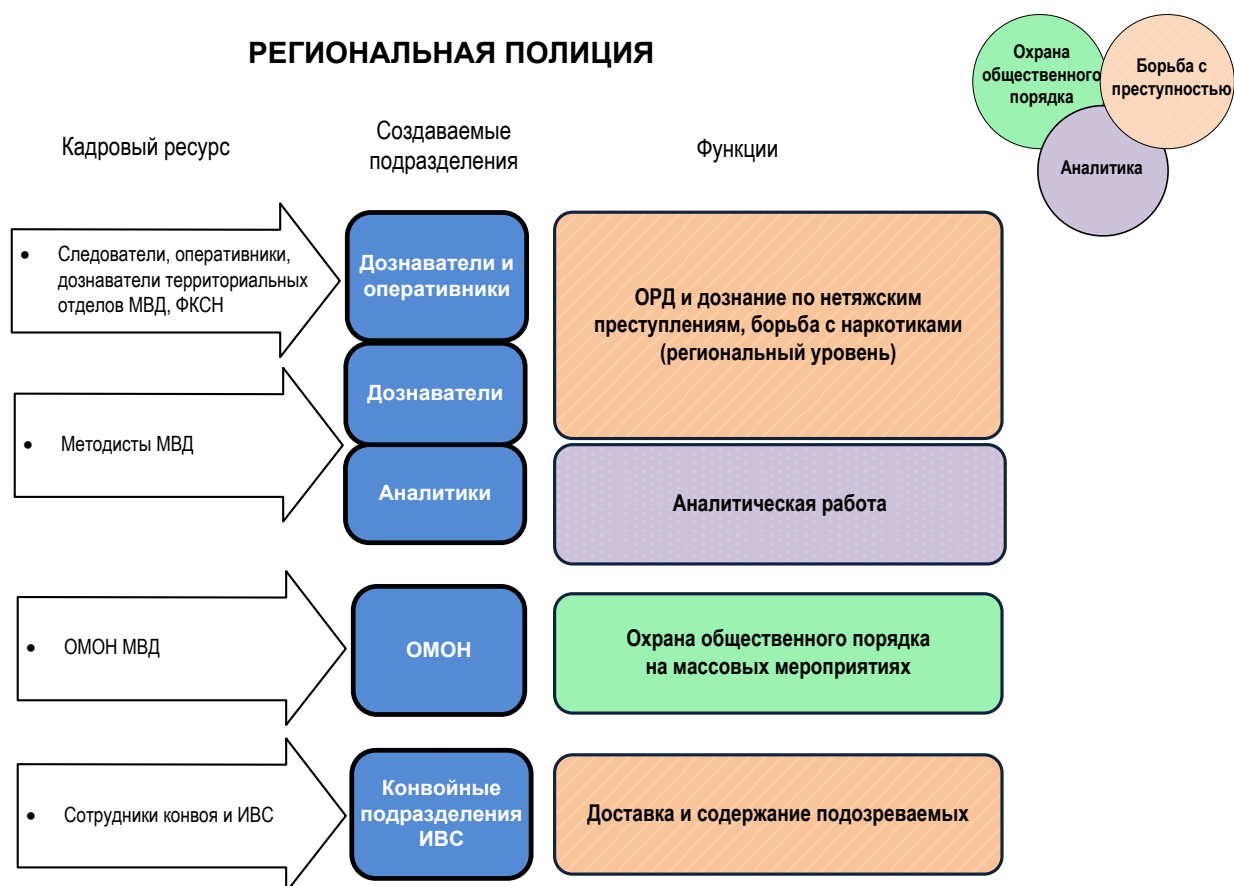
РЕГИОНАЛЬНАЯ ПОЛИЦИЯ

Охрана общественного порядка

Борьба с преступностью

Аналитика

Кадровый ресурс

Создаваемые подразделения

Функции

• Следователи, оперативники, дознаватели территориальных отделов МВД, ФКСН

Дознаватели и оперативники

ОРД и дознание по нетяжским преступлениям, борьба с наркотиками (региональный уровень)

Дознаватели

• Методисты МВД

Аналитики

Аналитическая работа

• ОМОН МВД

ОМОН

Охрана общественного порядка на массовых мероприятиях

• Сотрудники конвоя и ИВС

Конвойные подразделения ИВС

Доставка и содержание подозреваемых